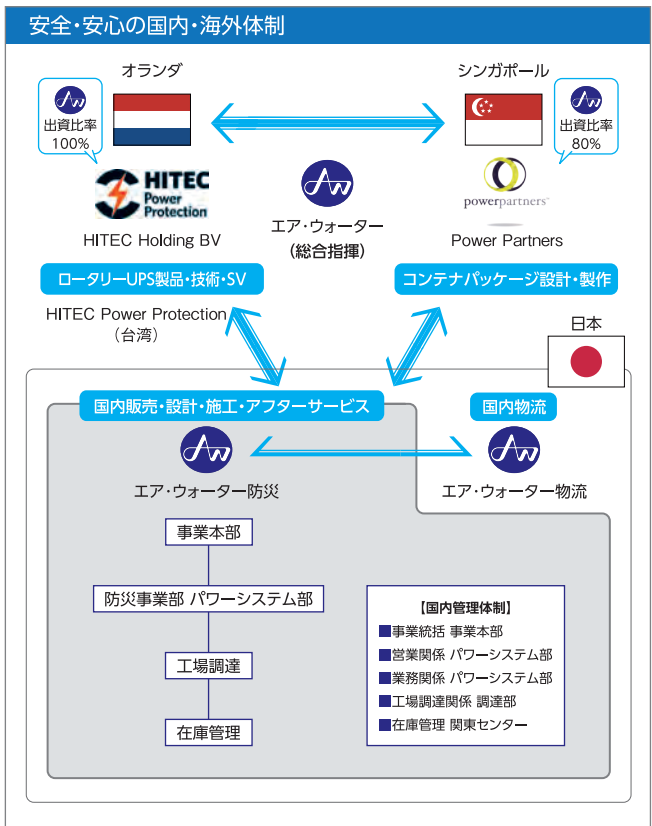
安全・安心の国内・海外体制

オランダ

出資比率
100%

HITEC
Power
Protection

HITEC Holding BV

ロータリーUPS製品・技術・SV

HITEC Power Protection
（台湾）

エア・ウォーター
（総合指揮）

シンガポール

出資比率
80%

powerpartners

Power Partners

コンテナパッケージ設計・製作

日本

国内販売・設計・施工・アフターサービス

エア・ウォーター防災

国内物流

エア・ウォーター物流

事業本部

防災事業部 パワーシステム部

工場調達

在庫管理

【国内管理体制】
■事業統括 事業本部
■営業関係 パワーシステム部
■業務関係 パワーシステム部
■工場調達関係 調達部
■在庫管理 関東センター